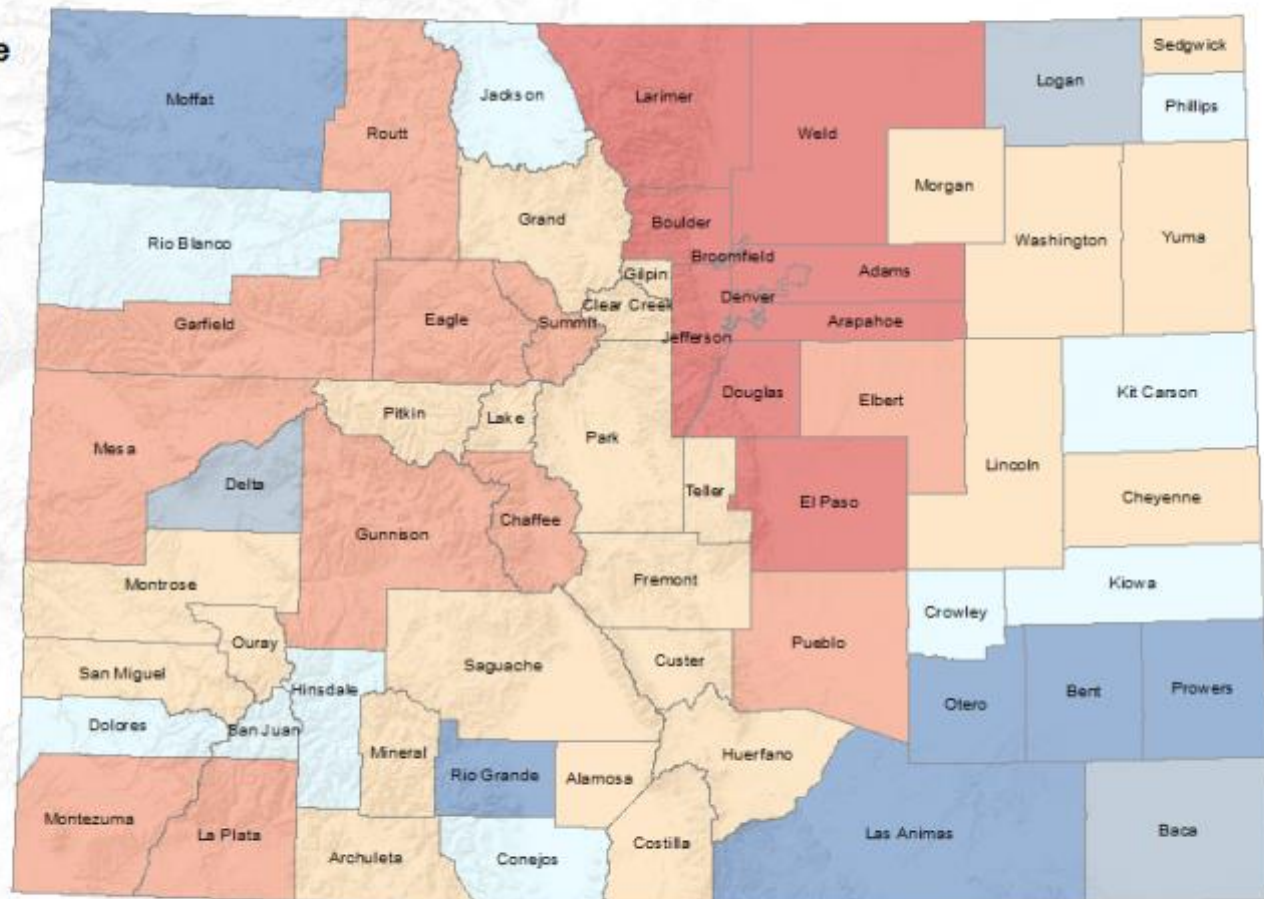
e

Moffat
Routt
Jackson
Larimer
Weld
Logan
Sedgwick
Phillips
Rio Blanco
Grand
Boulder
Morgan
Washington
Yuma
Broomfield
Gilpin
Adams
Clear Creek
Denver
Garfield
Eagle
Summit
Arapahoe
Jefferson
Pitkin
Lake
Douglas
Elbert
Kit Carson
Mesa
Park
Delta
Lincoln
Teller
El Paso
Cheyenne
Chaffee
Gunnison
Montrose
Fremont
Kiowa
Crowley
Ouray
Pueblo
Custer
Saguache
San Miguel
Hinsdale
Otero
Bent
Prowers
Dolores
San Juan
Huerfano
Mineral
Rio Grande
Alamosa
Montezuma
La Plata
Las Animas
Baca
Archuleta
Costilla
Conejos